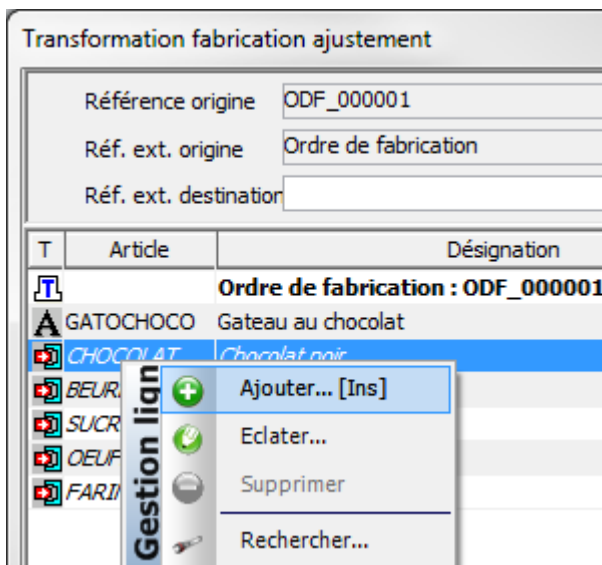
Transformation fabrication ajustement

Référence origine ODF_000001

Réf. ext. origine Ordre de fabrication

Réf. ext. destinatior

| T | Article | Désignation |
|---|---|---|
| | | Ordre de fabrication : ODF_000001 |
| A | GATOCHOCO | Gateau au chocolat |
| | CHOCOLAT | Chocolat noir |
| | BEUR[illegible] | |
| | SUCR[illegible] | |
| | OEUF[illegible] | |
| | FARI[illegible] | |

Gestion lign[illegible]

Ajouter... [Ins]

Eclater...

Supprimer

Rechercher...